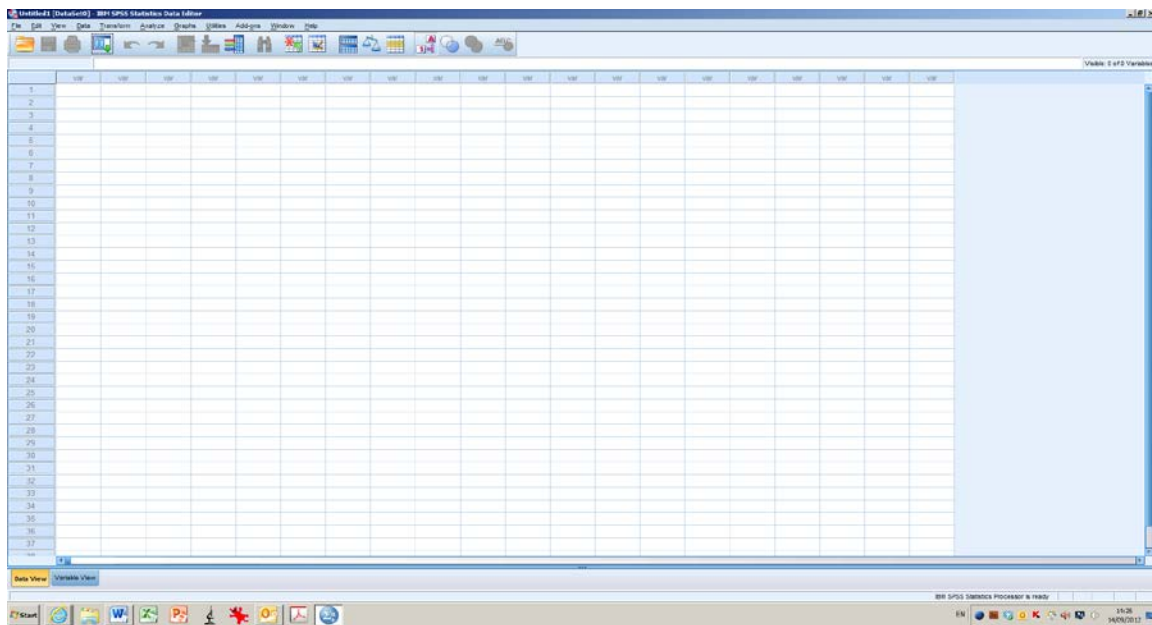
Untitled1 [DataSet0] - IBM SPSS Statistics Data Editor

File Edit View Data Transform Analyze Graphs Utilities Add-ons Window Help

Visible: 0 of 0 Variables

| | var | var | var | var | var | var | var | var | var | var | var | var | var | var | var | var | var | var | var | var | var |
|---|---|---|---|---|---|---|---|---|---|---|---|---|---|---|---|---|---|---|---|---|---|
| 1 | | | | | | | | | | | | | | | | | | | | | |
| 2 | | | | | | | | | | | | | | | | | | | | | |
| 3 | | | | | | | | | | | | | | | | | | | | | |
| 4 | | | | | | | | | | | | | | | | | | | | | |
| 5 | | | | | | | | | | | | | | | | | | | | | |
| 6 | | | | | | | | | | | | | | | | | | | | | |
| 7 | | | | | | | | | | | | | | | | | | | | | |
| 8 | | | | | | | | | | | | | | | | | | | | | |
| 9 | | | | | | | | | | | | | | | | | | | | | |
| 10 | | | | | | | | | | | | | | | | | | | | | |
| 11 | | | | | | | | | | | | | | | | | | | | | |
| 12 | | | | | | | | | | | | | | | | | | | | | |
| 13 | | | | | | | | | | | | | | | | | | | | | |
| 14 | | | | | | | | | | | | | | | | | | | | | |
| 15 | | | | | | | | | | | | | | | | | | | | | |
| 16 | | | | | | | | | | | | | | | | | | | | | |
| 17 | | | | | | | | | | | | | | | | | | | | | |
| 18 | | | | | | | | | | | | | | | | | | | | | |
| 19 | | | | | | | | | | | | | | | | | | | | | |
| 20 | | | | | | | | | | | | | | | | | | | | | |
| 21 | | | | | | | | | | | | | | | | | | | | | |
| 22 | | | | | | | | | | | | | | | | | | | | | |
| 23 | | | | | | | | | | | | | | | | | | | | | |
| 24 | | | | | | | | | | | | | | | | | | | | | |
| 25 | | | | | | | | | | | | | | | | | | | | | |
| 26 | | | | | | | | | | | | | | | | | | | | | |
| 27 | | | | | | | | | | | | | | | | | | | | | |
| 28 | | | | | | | | | | | | | | | | | | | | | |
| 29 | | | | | | | | | | | | | | | | | | | | | |
| 30 | | | | | | | | | | | | | | | | | | | | | |
| 31 | | | | | | | | | | | | | | | | | | | | | |
| 32 | | | | | | | | | | | | | | | | | | | | | |
| 33 | | | | | | | | | | | | | | | | | | | | | |
| 34 | | | | | | | | | | | | | | | | | | | | | |
| 35 | | | | | | | | | | | | | | | | | | | | | |
| 36 | | | | | | | | | | | | | | | | | | | | | |
| 37 | | | | | | | | | | | | | | | | | | | | | |

Data View Variable View

IBM SPSS Statistics Processor is ready

Start

EN 14:26 14/09/2012